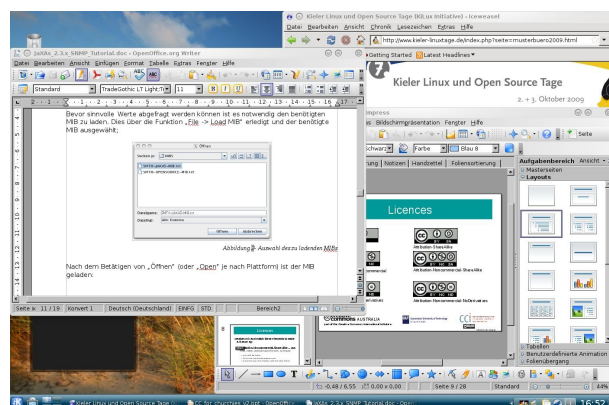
Kieler Linux und Open Source Tage (KiLux initiative) - Iceweasel
Datei Bearbeiten Ansicht Chronik Lesezeichen Extras Hilfe
http://www.kieler-linuxtage.de/index.php?seite=musterbuero2009.html
Getting Started Latest Headlines

Kieler Linux und Open Source Tage
2. + 3. Oktober 2009

JaXAs_2.3.x_SNMP_Tutorial.doc - OpenOffice.org Writer
Datei Bearbeiten Ansicht Einfügen Format Tabelle Extras Fenster Hilfe
Standard TradeGothic LT Light 11

Bevor sinnvolle Werte abgefragt werden können ist es notwendig den benötigten MIB zu laden. Dies über die Funktion „File -> Load MIB" erledigt und der benötigte MIB ausgewählt;

Öffnen
Dateiname:
Dateityp:
Öffnen Abbrechen

Abbildung 3: Auswahl des zu ladenden MIBs

Nach dem Betätigen von „Öffnen" (oder „Open" je nach Plattform) ist der MIB geladen:

Seite 11 / 19 Konvert 1 Deutsch (Deutschland) EINFG STD Bereich2

Impress
Bildschirmpräsentation Fenster Hilfe
Farbe Blau 8
Normal | Gliederung | Notizen | Handzettel | Foliensortierung
Licences
Attribution-ShareAlike
Attribution-Noncommercial
Attribution-Noncommercial-ShareAlike
Attribution-Noncommercial-NoDerivatives
Commons AUSTRALIA
Aufgabenbereich Ansicht
Masterseiten
Layouts
Tabellen
Benutzerdefinierte Animation
Folienübergang
Seite 9 / 28 Standard
-0,48 / 6,55 0,00 x 0,00

Kieler Linux und Open Source Tage ... CC for churches v2.ppt - OpenOff... JaXAs_2.3.x_SNMP_Tutorial.doc - Ope... 16:52